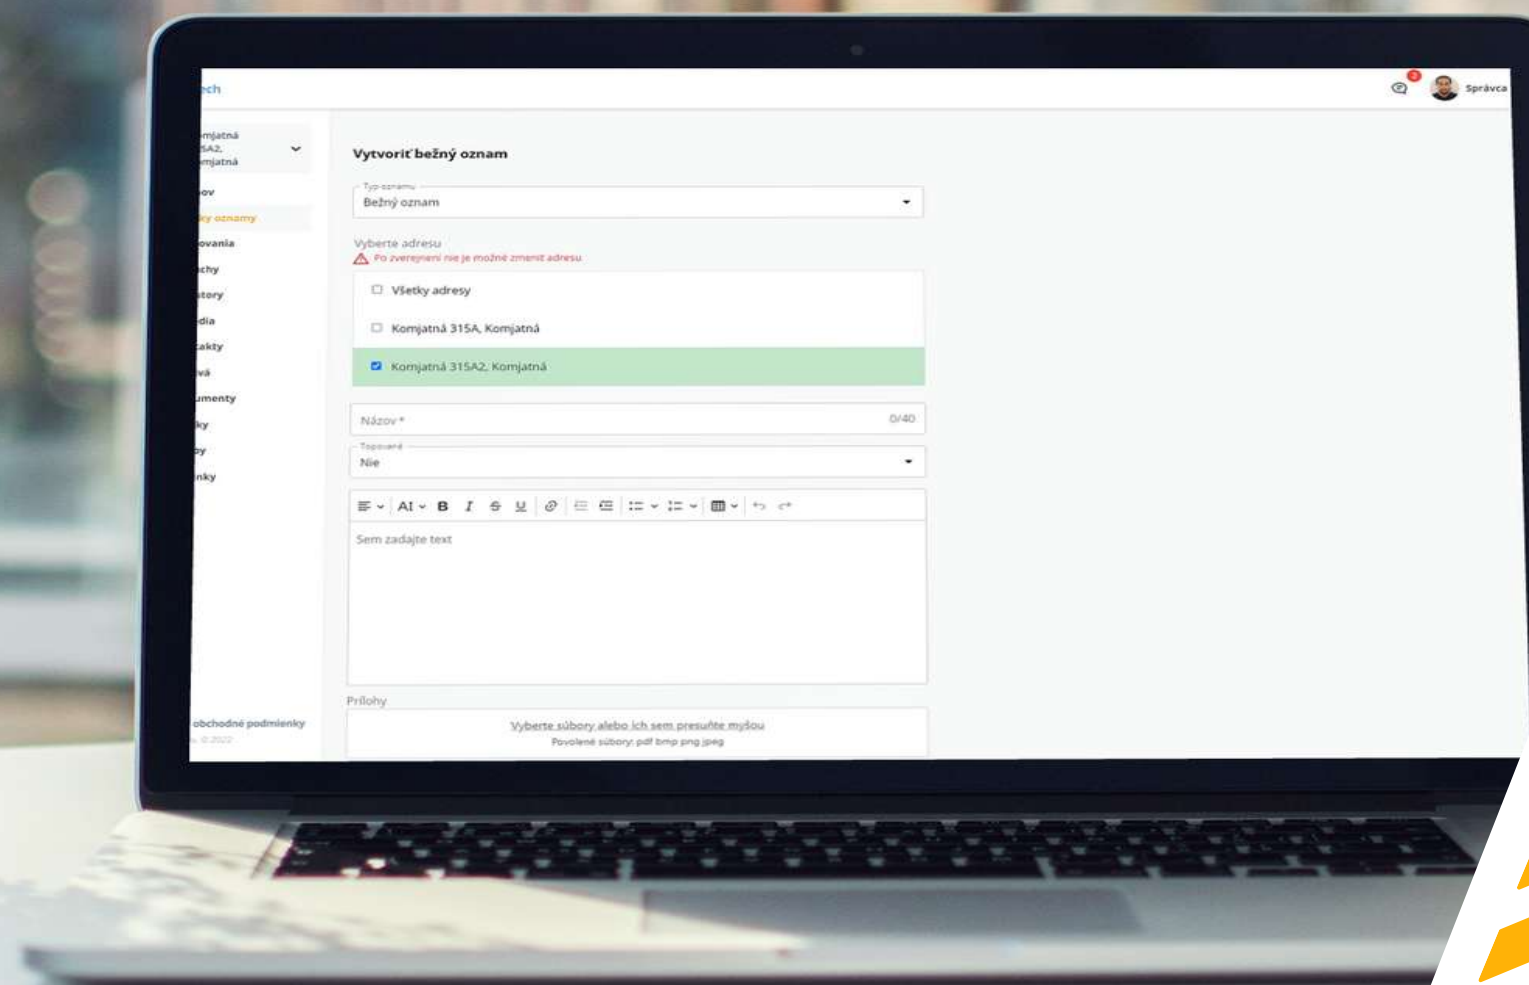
ech

mjatná
5A2,
mjatná

ov
ky oznamy
ovania
chy
tory
dia
akty
vá
umenty
ky
y
nky

obchodné podmienky
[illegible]

2
Správca

Vytvoriť bežný oznam

Typ oznamu
Bežný oznam

Vyberte adresu
Po zverejnení nie je možné zmeniť adresu

Všetky adresy
Komjatná 315A, Komjatná
Komjatná 315A2, Komjatná

Názov *
0/40

Topované
Nie

AI B I S U

Sem zadajte text

Prílohy
Vyberte súbory alebo ich sem presuňte myšou
Povolené súbory: pdf bmp png jpeg